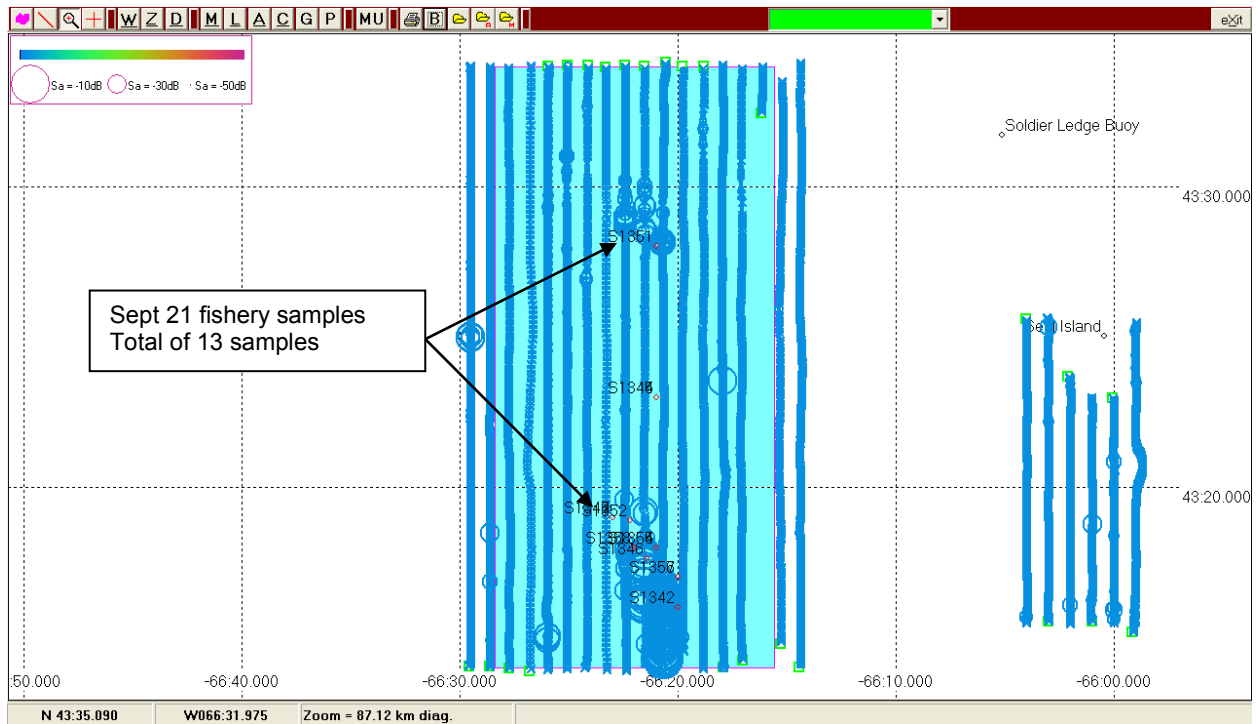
W Z D M L A C G P MU B eXit

Sa = -10dB Sa = -30dB Sa = -50dB

Soldier Ledge Buoy

43:30.000

S1351

Sept 21 fishery samples
Total of 13 samples

Seal Island

S1349

43:20.000

S1348 S1352

S1353 S1356 S1346

S1357

S1342

:50.000 -66:40.000 -66:30.000 -66:20.000 -66:10.000 -66:00.000

N 43:35.090 W066:31.975 Zoom = 87.12 km diag.